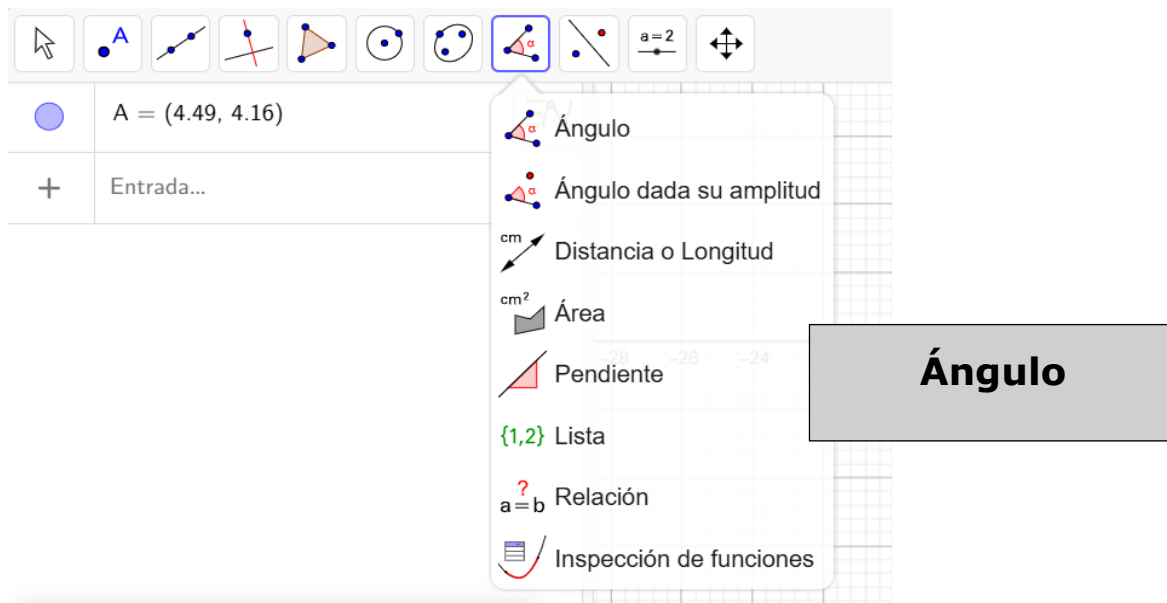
A

a = 2

A = (4.49, 4.16)

+ Entrada...

α Ángulo

α Ángulo dada su amplitud

cm Distancia o Longitud

cm² Área

Pendiente

{1,2} Lista

a ? = b Relación

Inspección de funciones

−28 −26 −24

Ángulo